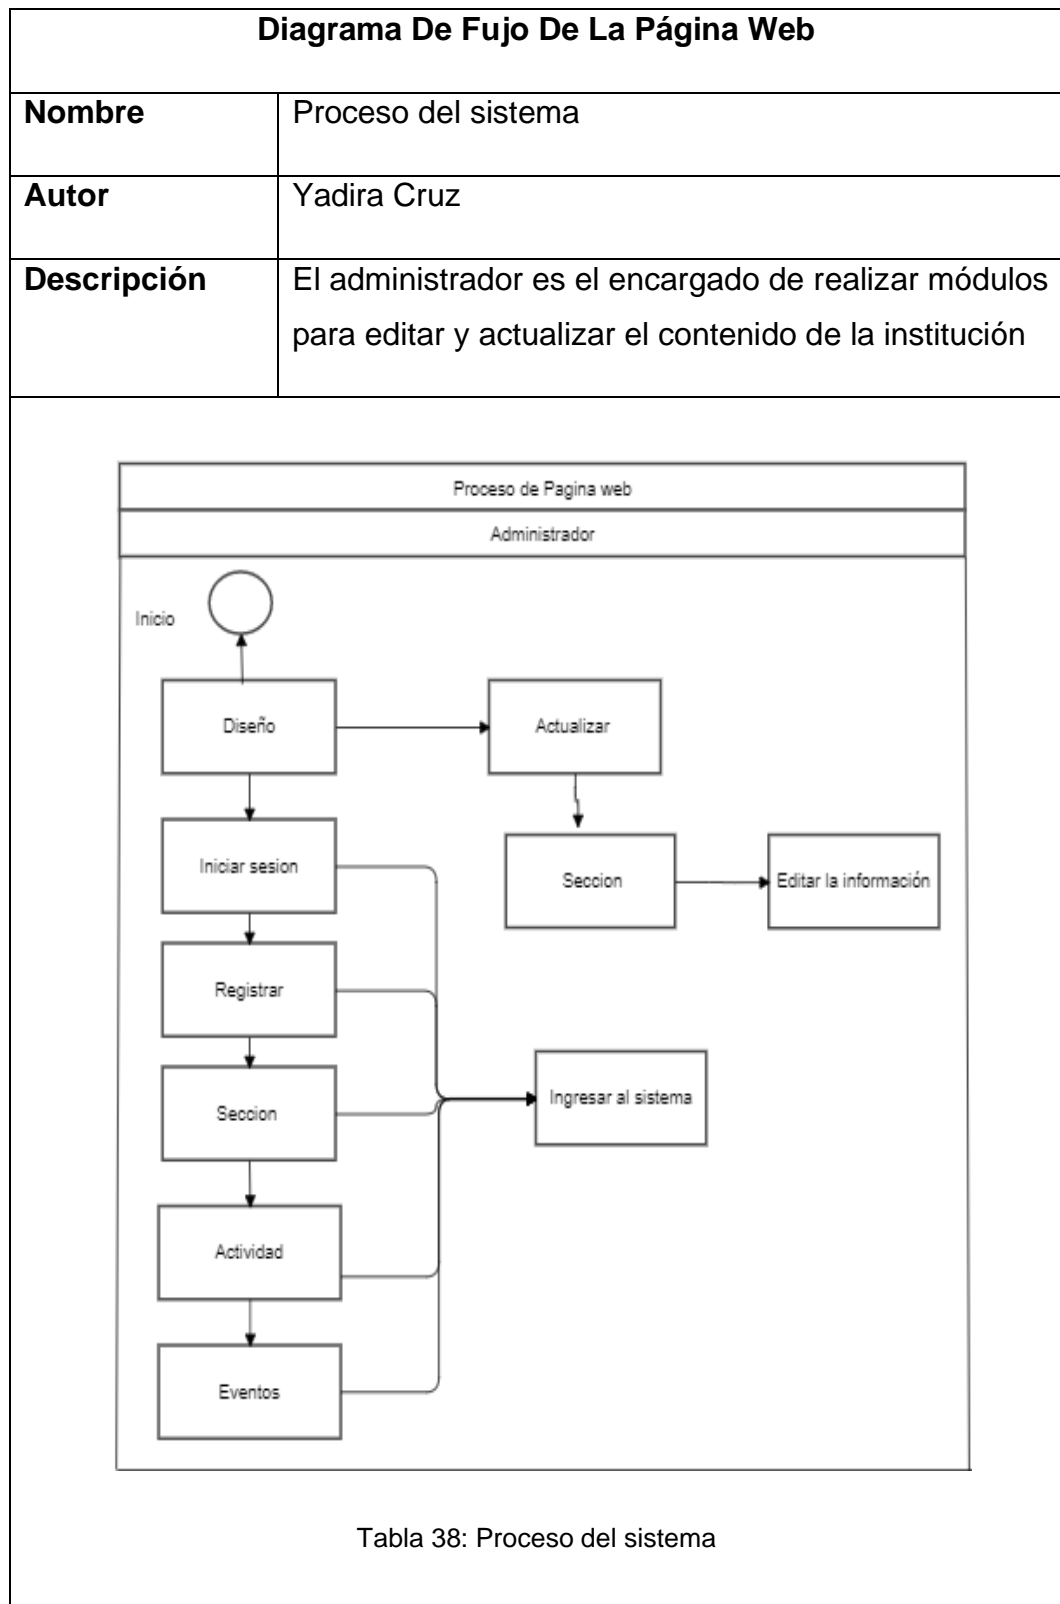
Diagrama De Fujo De La Página Web

| Nombre | Proceso del sistema |
|---|---|
| Autor | Yadira Cruz |
| Descripción | El administrador es el encargado de realizar módulos para editar y actualizar el contenido de la institución |

Proceso de Pagina web

Administrador

Inicio

Diseño

Actualizar

Iniciar sesion

Seccion

Editar la información

Registrar

Seccion

Ingresar al sistema

Actividad

Eventos

Tabla 38: Proceso del sistema